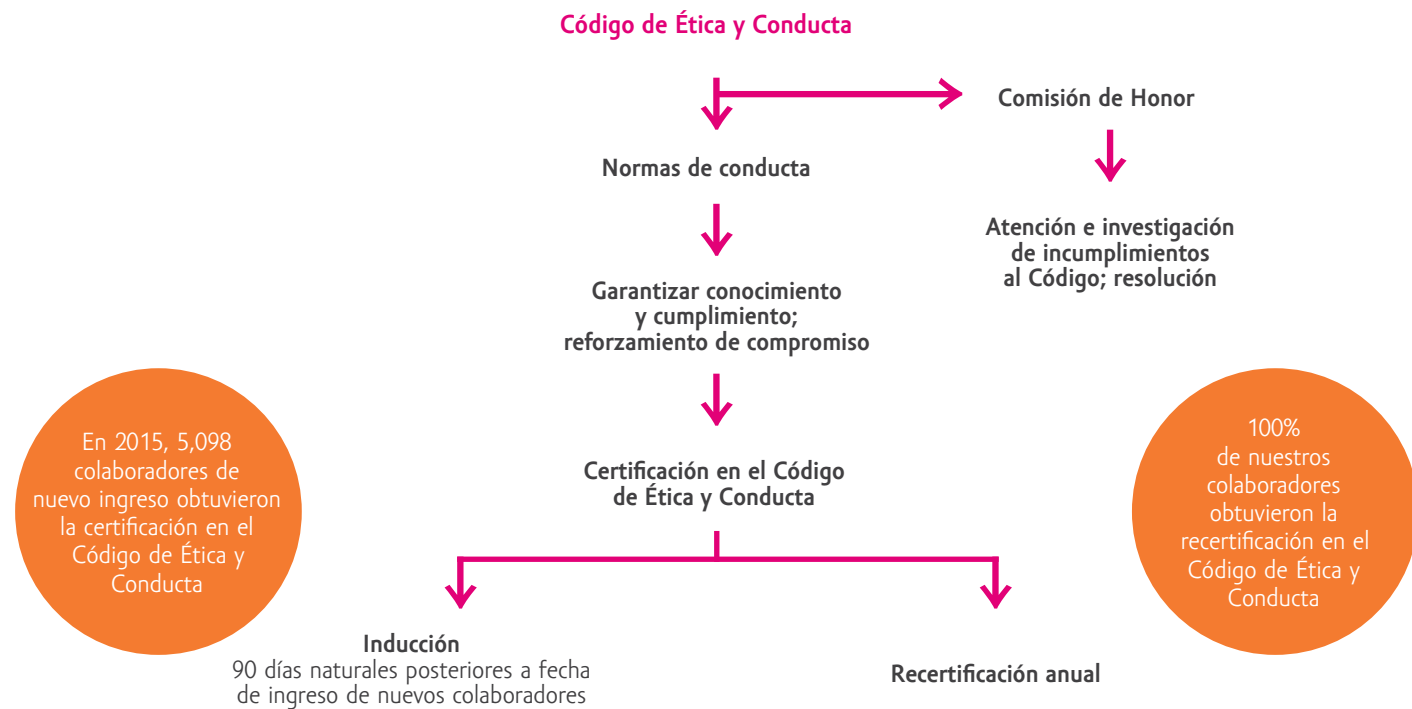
Código de Ética y Conducta

Comisión de Honor

Normas de conducta

Atención e investigación de incumplimientos al Código; resolución

Garantizar conocimiento y cumplimiento; reforzamiento de compromiso

En 2015, 5,098 colaboradores de nuevo ingreso obtuvieron la certificación en el Código de Ética y Conducta

Certificación en el Código de Ética y Conducta

100% de nuestros colaboradores obtuvieron la recertificación en el Código de Ética y Conducta

Inducción
90 días naturales posteriores a fecha de ingreso de nuevos colaboradores

Recertificación anual